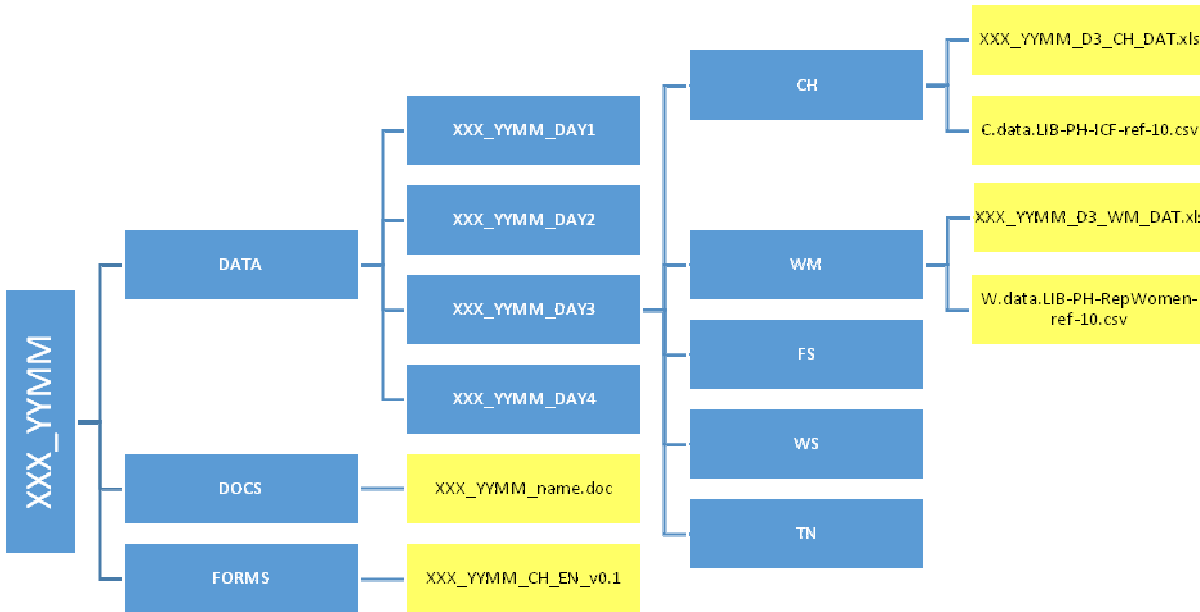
XXX_YYMM

DATA

XXX_YYMM_DAY1

XXX_YYMM_DAY2

XXX_YYMM_DAY3

XXX_YYMM_DAY4

CH

XXX_YYMM_D3_CH_DAT.xls

C.data.LIB-PH-ICF-ref-10.csv

WM

XXX_YYMM_D3_WM_DAT.xls

W.data.LIB-PH-RepWomen-ref-10.csv

FS

WS

TN

DOCS

XXX_YYMM_name.doc

FORMS

XXX_YYMM_CH_EN_v0.1